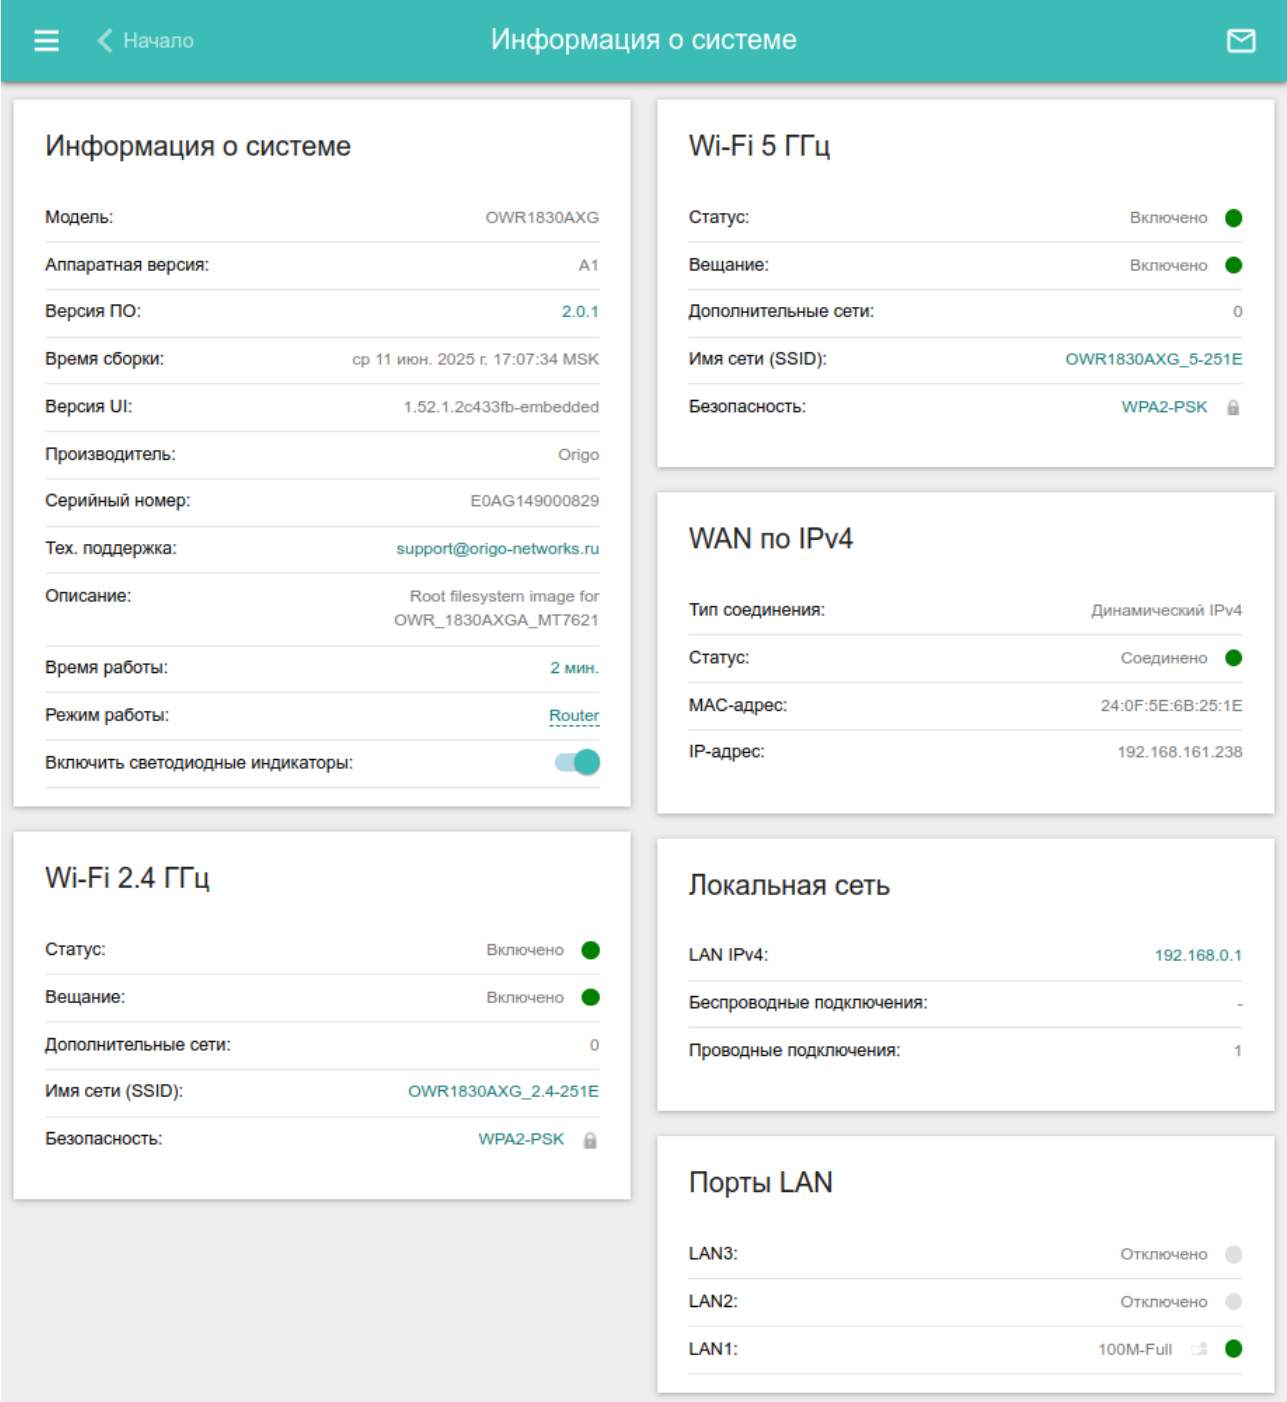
Начало Информация о системе

Информация о системе

| | |
|---|---|
| Модель: | OWR1830AXG |
| Аппаратная версия: | A1 |
| Версия ПО: | 2.0.1 |
| Время сборки: | ср 11 июн. 2025 г. 17:07:34 MSK |
| Версия UI: | 1.52.1.2c433fb-embedded |
| Производитель: | Origo |
| Серийный номер: | E0AG149000829 |
| Тех. поддержка: | support@origo-networks.ru |
| Описание: | Root filesystem image for OWR_1830AXGA_MT7621 |
| Время работы: | 2 мин. |
| Режим работы: | Router |
| Включить светодиодные индикаторы: | |

Wi-Fi 2.4 ГГц

| | |
|---|---|
| Статус: | Включено |
| Вещание: | Включено |
| Дополнительные сети: | 0 |
| Имя сети (SSID): | OWR1830AXG_2.4-251E |
| Безопасность: | WPA2-PSK |

Wi-Fi 5 ГГц

| | |
|---|---|
| Статус: | Включено |
| Вещание: | Включено |
| Дополнительные сети: | 0 |
| Имя сети (SSID): | OWR1830AXG_5-251E |
| Безопасность: | WPA2-PSK |

WAN по IPv4

| | |
|---|---|
| Тип соединения: | Динамический IPv4 |
| Статус: | Соединено |
| MAC-адрес: | 24:0F:5E:6B:25:1E |
| IP-адрес: | 192.168.161.238 |

Локальная сеть

| | |
|---|---|
| LAN IPv4: | 192.168.0.1 |
| Беспроводные подключения: | - |
| Проводные подключения: | 1 |

Порты LAN

| | |
|---|---|
| LAN3: | Отключено |
| LAN2: | Отключено |
| LAN1: | 100M-Full |